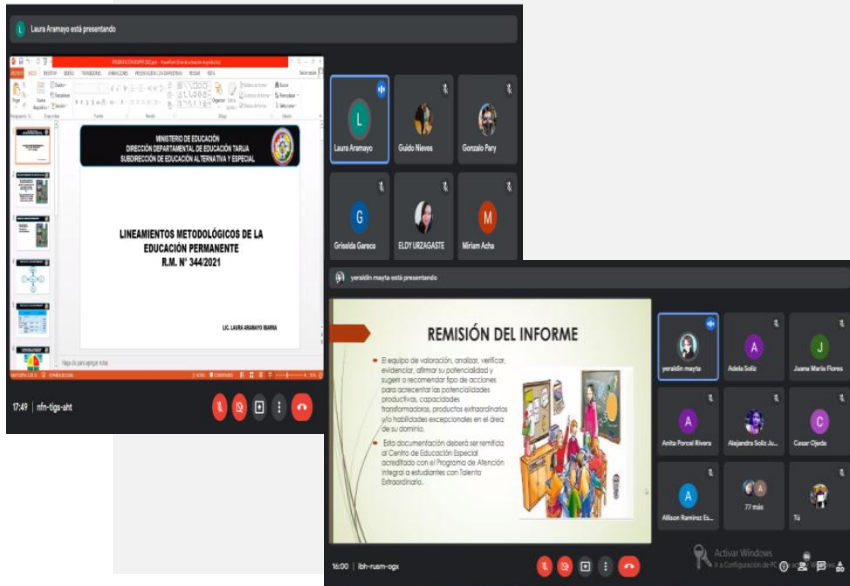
Laura Aramayo está presentando

MINISTERIO DE EDUCACIÓN
DIRECCIÓN DEPARTAMENTAL DE EDUCACIÓN TARIJA
SUBDIRECCIÓN DE EDUCACIÓN ALTERNATIVA Y ESPECIAL

LINEAMIENTOS METODOLÓGICOS DE LA EDUCACIÓN PERMANENTE
R.M. N° 344/2021

LIC. LAURA ARAMAYO IBARRA

Laura Aramayo
Guido Nieves
Gonzalo Pary
Grisalda Gareca
ELDY URZAGASTE
Miriam Acha

17:49 | nfn-tigs-aht

yeraldin mayta está presentando

REMISIÓN DEL INFORME

El equipo de valoración, analizar, verificar, evidenciar, afirmar su potencialidad y sugerir o recomendar tipo de acciones para acrecentar las potencialidades productivas, capacidades transformadoras, productos extraordinarios y/o habilidades excepcionales en el área de su dominio.

Esta documentación deberá ser remitida al Centro de Educación Especial acreditado con el Programa de Atención Integral a estudiantes con Talento Extraordinario.

yeraldin mayta
Adela Soliz
Juana Maria Flores
Anita Porcel Rivera
Alejandra Soliz Ju...
Cesar Ojeda
Allison Ramirez Es...
77 más
Tú

Activar Windows
Ir a Configuración de PC para activar Windows.

16:00 | ibh-rusm-ogx